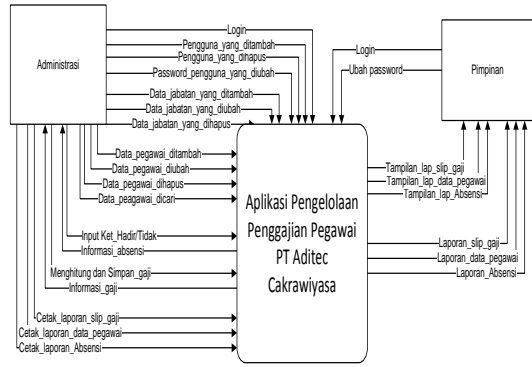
Administrasi

Login
Pengguna_yang_ditambah
Pengguna_yang_dihapus
Password_pengguna_yang_diubah
Data_jabatan_yang_ditambah
Data_jabatan_yang_diubah
Data_jabatan_yang_dihapus
Data_pegawai_ditambah
Data_pegawai_diubah
Data_pegawai_dihapus
Data_pegawai_dicari
Input Ket_Hadir/Tidak
Informasi_absensi
Menghitung dan Simpan_gaji
Informasi_gaji
Cetak_laporan_slip_gaji
Cetak_laporan_data_pegawai
Cetak_laporan_Absensi

Aplikasi Pengelolaan Penggajian Pegawai PT Aditec Cakrawiyasa

Pimpinan

Login
Ubah password
Tampilan_lap_slip_gaji
Tampilan_lap_data_pegawai
Tampilan_lap_Absensi
Laporan_slip_gaji
Laporan_data_pegawai
Laporan_Absensi